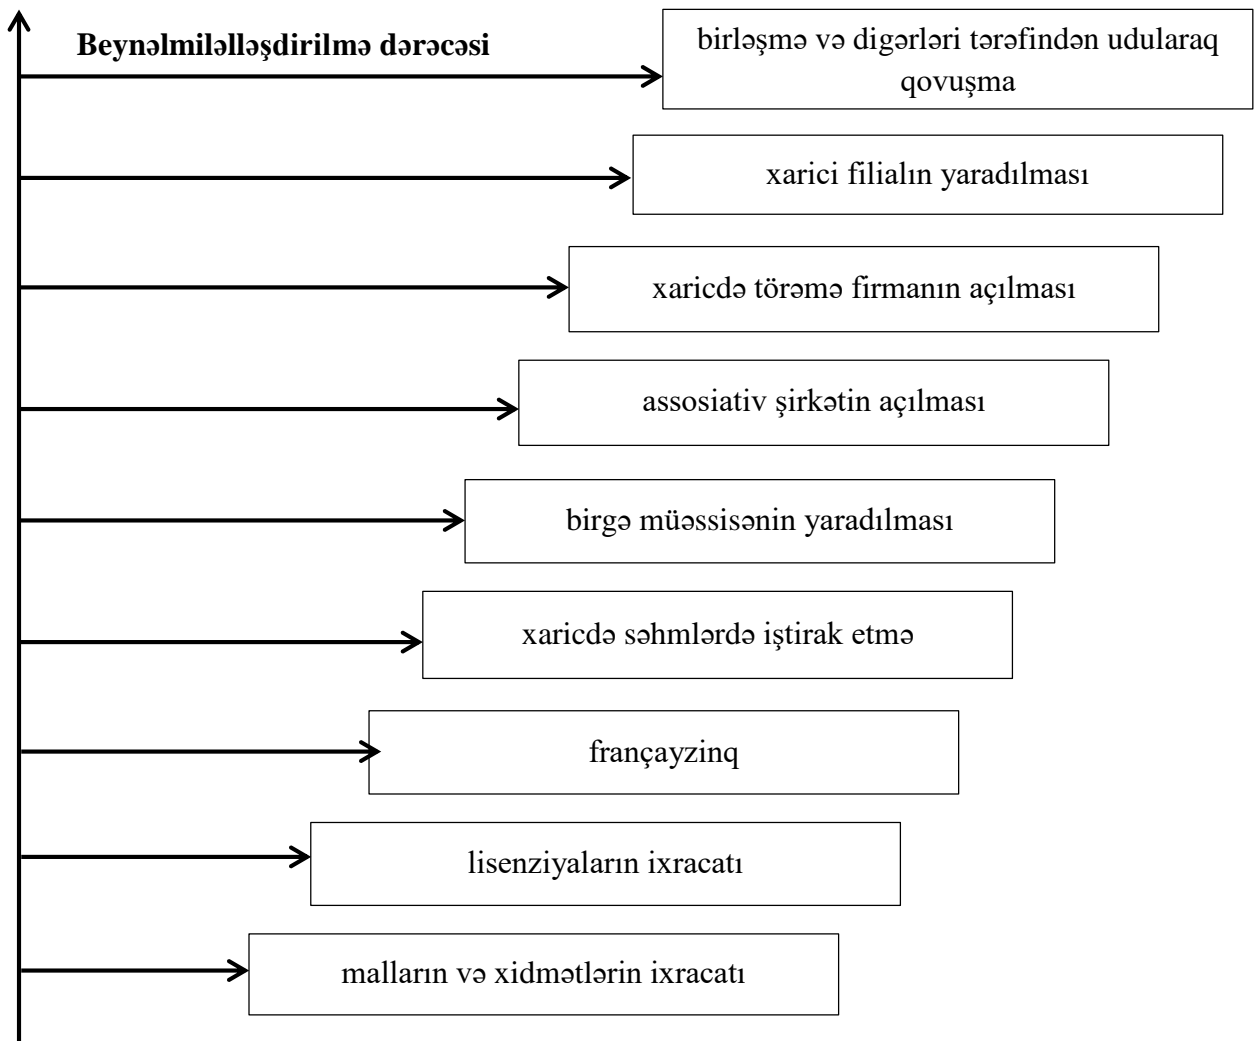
Beynəlmiləlləşdirilmə dərəcəsi

birləşmə və digərləri tərəfindən udularaq qovuşma

xarici filialın yaradılması

xaricdə törəmə firmanın açılması

assosiativ şirkətin açılması

birgə müəssisənin yaradılması

xaricdə səhmlərdə iştirak etmə

françayzinq

lisenziyaların ixracatı

malların və xidmətlərin ixracatı